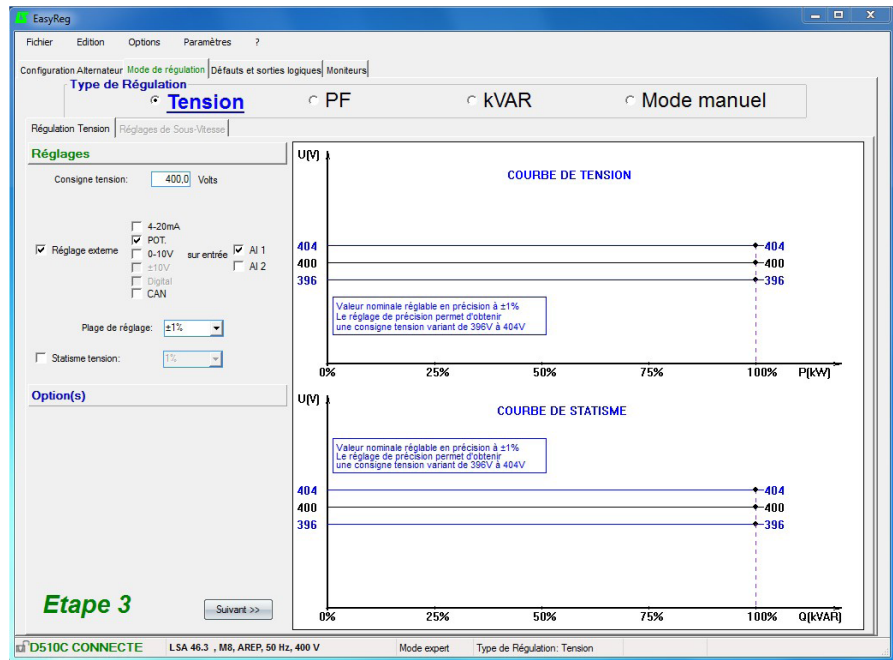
EasyReg

Fichier Edition Options Paramètres ?

Configuration Alternateur | Mode de régulation | Défauts et sorties logiques | Moniteurs

Type de Régulation

Tension PF kVAR Mode manuel

Régulation Tension | Réglages de Sous-Vitesse

Réglages

Consigne tension: 400,0 Volts

Réglage externe

4-20mA
POT.
0-10V
±10V
Digital
CAN

sur entrée

AI 1
AI 2

Plage de réglage: ±1%

Statisme tension: 1%

Option(s)

Etape 3

Suivant >>

U(V)

COURBE DE TENSION

404
400
396

404
400
396

Valeur nominale réglable en précision à ±1%
Le réglage de précision permet d'obtenir une consigne tension variant de 396V à 404V

0% 25% 50% 75% 100% P(kW)

U(V)

COURBE DE STATISME

Valeur nominale réglable en précision à ±1%
Le réglage de précision permet d'obtenir une consigne tension variant de 396V à 404V

404
400
396

404
400
396

0% 25% 50% 75% 100% Q(kVAR)

D510C CONNECTE | LSA 46.3 , M8, AREP, 50 Hz, 400 V | Mode expert | Type de Régulation: Tension